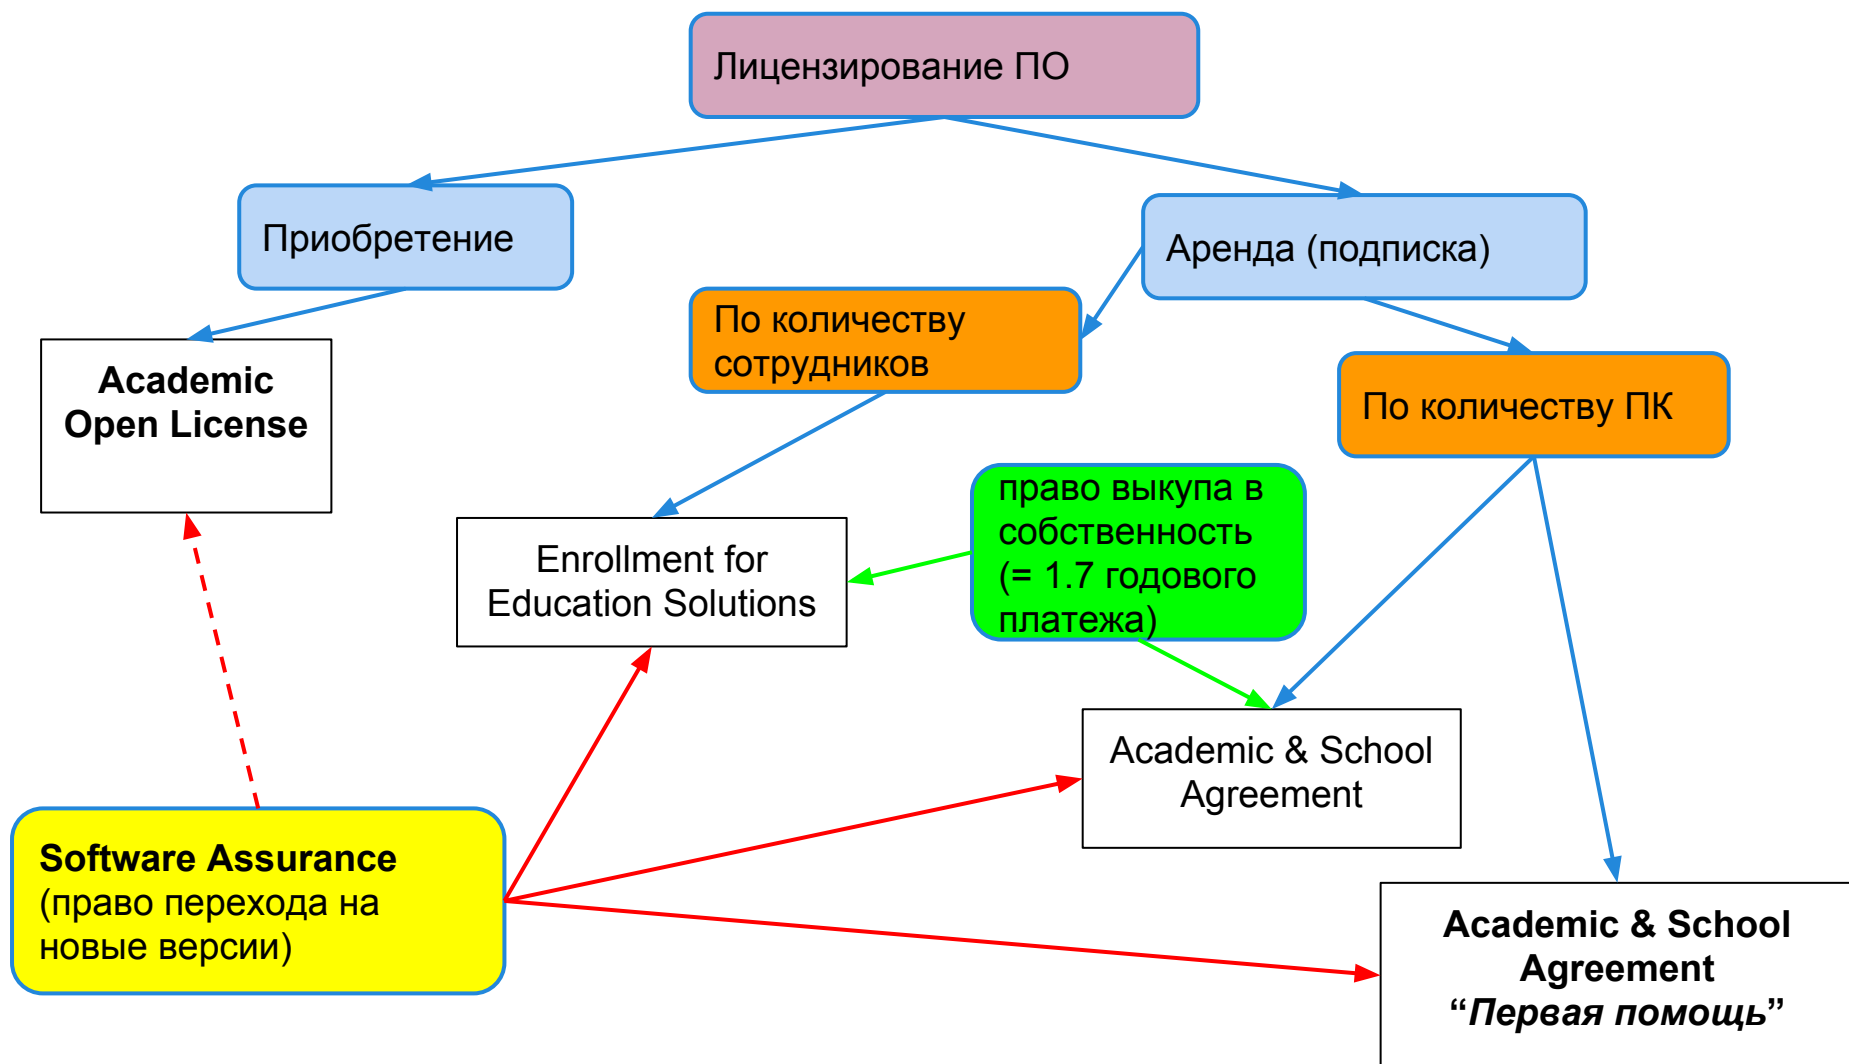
Лицензирование ПО

Приобретение

Аренда (подписка)

По количеству сотрудников

Academic Open License

По количеству ПК

право выкупа в собственность (= 1.7 годового платежа)

Enrollment for Education Solutions

Academic & School Agreement

Software Assurance (право перехода на новые версии)

Academic & School Agreement “Первая помощь”